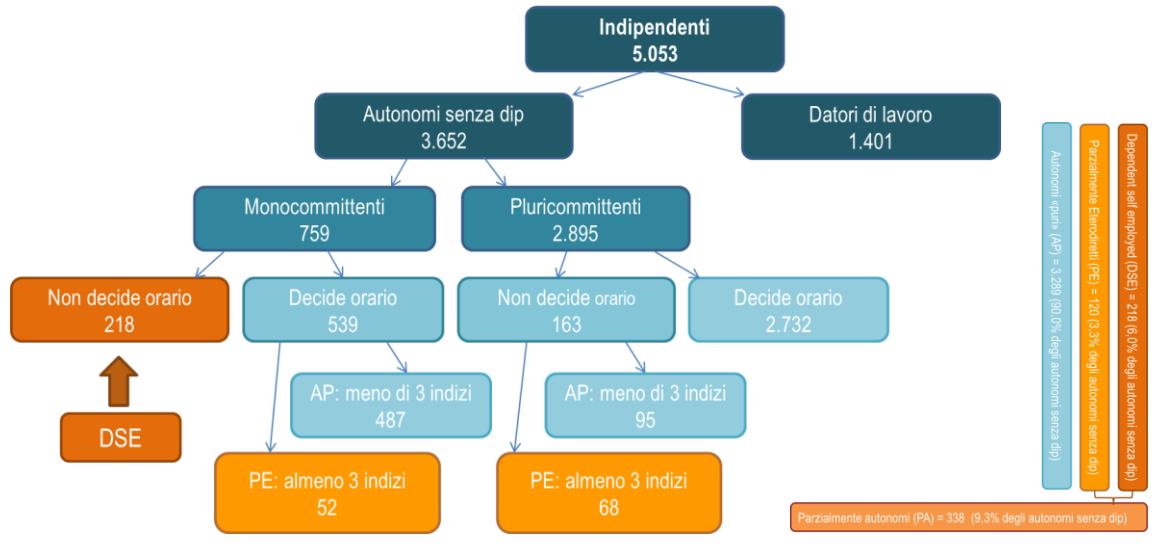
Indipendenti
5.053

Autonomi senza dip
3.652

Datori di lavoro
1.401

Monocommittenti
759

Pluricommittenti
2.895

Non decide orario
218

Decide orario
539

Non decide orario
163

Decide orario
2.732

DSE

AP: meno di 3 indizi
487

AP: meno di 3 indizi
95

PE: almeno 3 indizi
52

PE: almeno 3 indizi
68

Autonomi «puri» (AP) = 3.289 (90,0% degli autonomi senza dip)

Parzialmente Eterodiretti (PE) = 120 (3,3% degli autonomi senza dip)

Dependent self employed (DSE) = 218 (6,0% degli autonomi senza dip)

Parzialmente autonomi (PA) = 338 (9,3% degli autonomi senza dip)